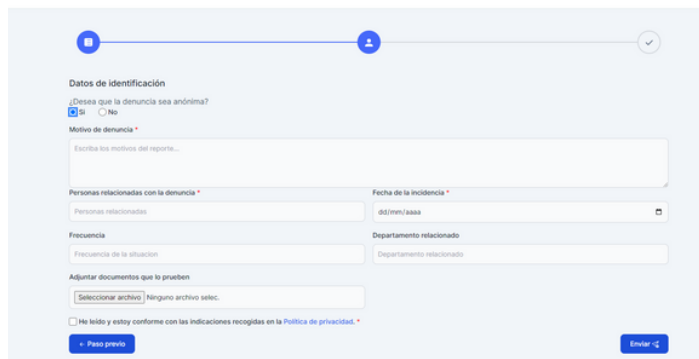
Datos de identificación

¿Desea que la denuncia sea anónima?

Sí No

Motivo de denuncia *

Escriba los motivos del reporte...

Personas relacionadas con la denuncia *

Personas relacionadas

Fecha de la incidencia *

dd/mm/aaaa

Frecuencia

Frecuencia de la situacion

Departamento relacionado

Departamento relacionado

Adjuntar documentos que lo prueben

Seleccionar archivo Ninguno archivo selec.

He leído y estoy conforme con las indicaciones recogidas en la Política de privacidad. *

← Paso previo

Enviar